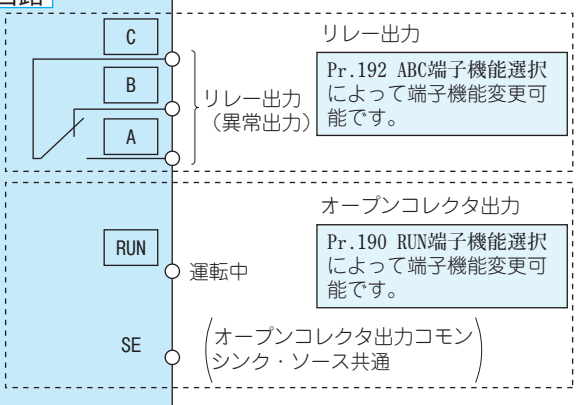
回路

C

B

A

リレー出力
(異常出力)

リレー出力

Pr.192 ABC端子機能選択によって端子機能変更可能です。

オープンコレクタ出力

RUN

運転中

Pr.190 RUN端子機能選択によって端子機能変更可能です。

SE

(オープンコレクタ出力コモン
シンク・ソース共通)